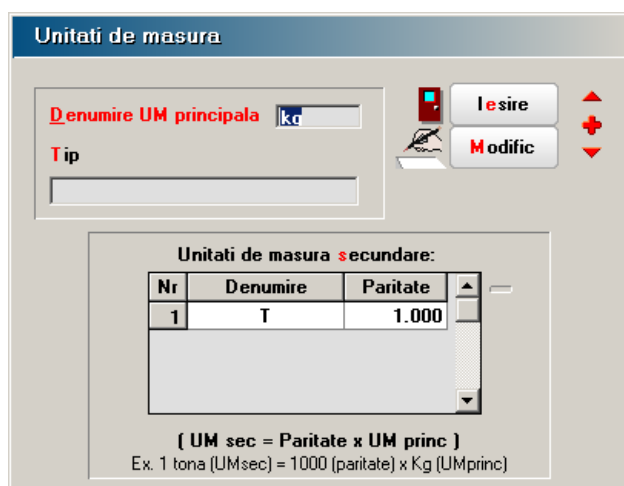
Unitati de masura

Denumire UM principala kg

Tip

Iesire

Modific

Unitati de masura secundare:

| Nr | Denumire | Paritate |
|---|---|---|
| 1 | T | 1.000 |

( UM sec = Paritate x UM princ )
Ex. 1 tona (UMsec) = 1000 (paritate) x Kg (UMprinc)